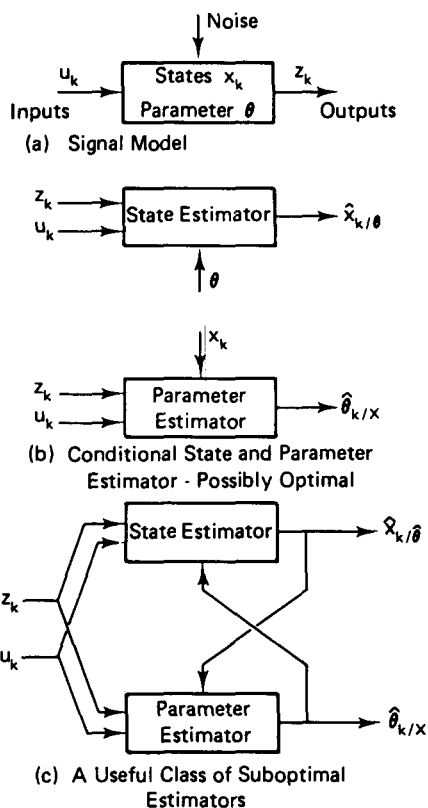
Noise

$u_k$

Inputs

States $x_k$

Parameter $\theta$

$z_k$

Outputs

(a) Signal Model

$z_k$

$u_k$

State Estimator

$\hat{x}_{k/\theta}$

$\theta$

$x_k$

$z_k$

$u_k$

Parameter Estimator

$\hat{\theta}_{k/X}$

(b) Conditional State and Parameter Estimator - Possibly Optimal

State Estimator

$\hat{x}_{k/\hat{\theta}}$

$z_k$

$u_k$

Parameter Estimator

$\hat{\theta}_{k/X}$

(c) A Useful Class of Suboptimal Estimators